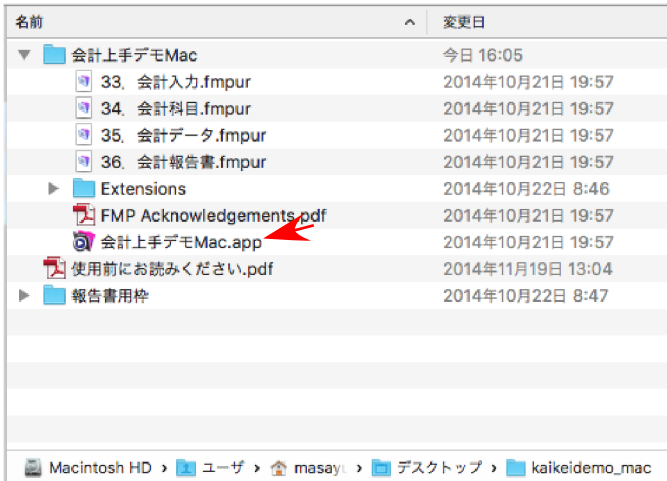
| 名前 | 変更日 |
|---|---|
| 会計上手デモMac | 今日 16:05 |
| 33. 会計入力.fmpur | 2014年10月21日 19:57 |
| 34. 会計科目.fmpur | 2014年10月21日 19:57 |
| 35. 会計データ.fmpur | 2014年10月21日 19:57 |
| 36. 会計報告書.fmpur | 2014年10月21日 19:57 |
| Extensions | 2014年10月22日 8:46 |
| FMP Acknowledgements.pdf | 2014年10月21日 19:57 |
| 会計上手デモMac.app | 2014年10月21日 19:57 |
| 使用前にお読みください.pdf | 2014年11月19日 13:04 |
| 報告書用枠 | 2014年10月22日 8:47 |

Macintosh HD › ユーザ › masayu › デスクトップ › kaikeidemo_mac